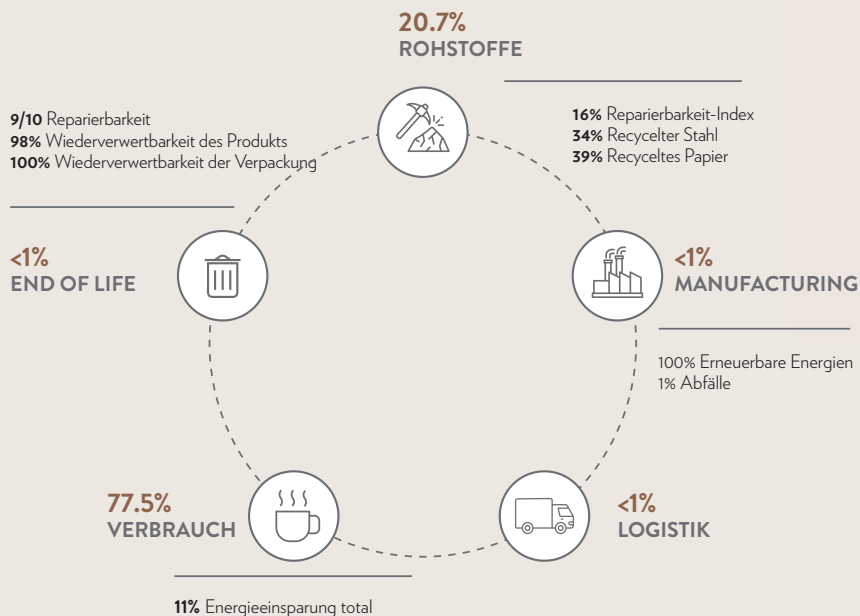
20.7%
ROHSTOFFE

16% Reparierbarkeit-Index
34% Recycelter Stahl
39% Recyceltes Papier

<1%
MANUFACTURING

100% Erneuerbare Energien
1% Abfälle

<1%
LOGISTIK

77.5%
VERBRAUCH

11% Energieeinsparung total

<1%
END OF LIFE

9/10 Reparierbarkeit
98% Wiederverwertbarkeit des Produkts
100% Wiederverwertbarkeit der Verpackung